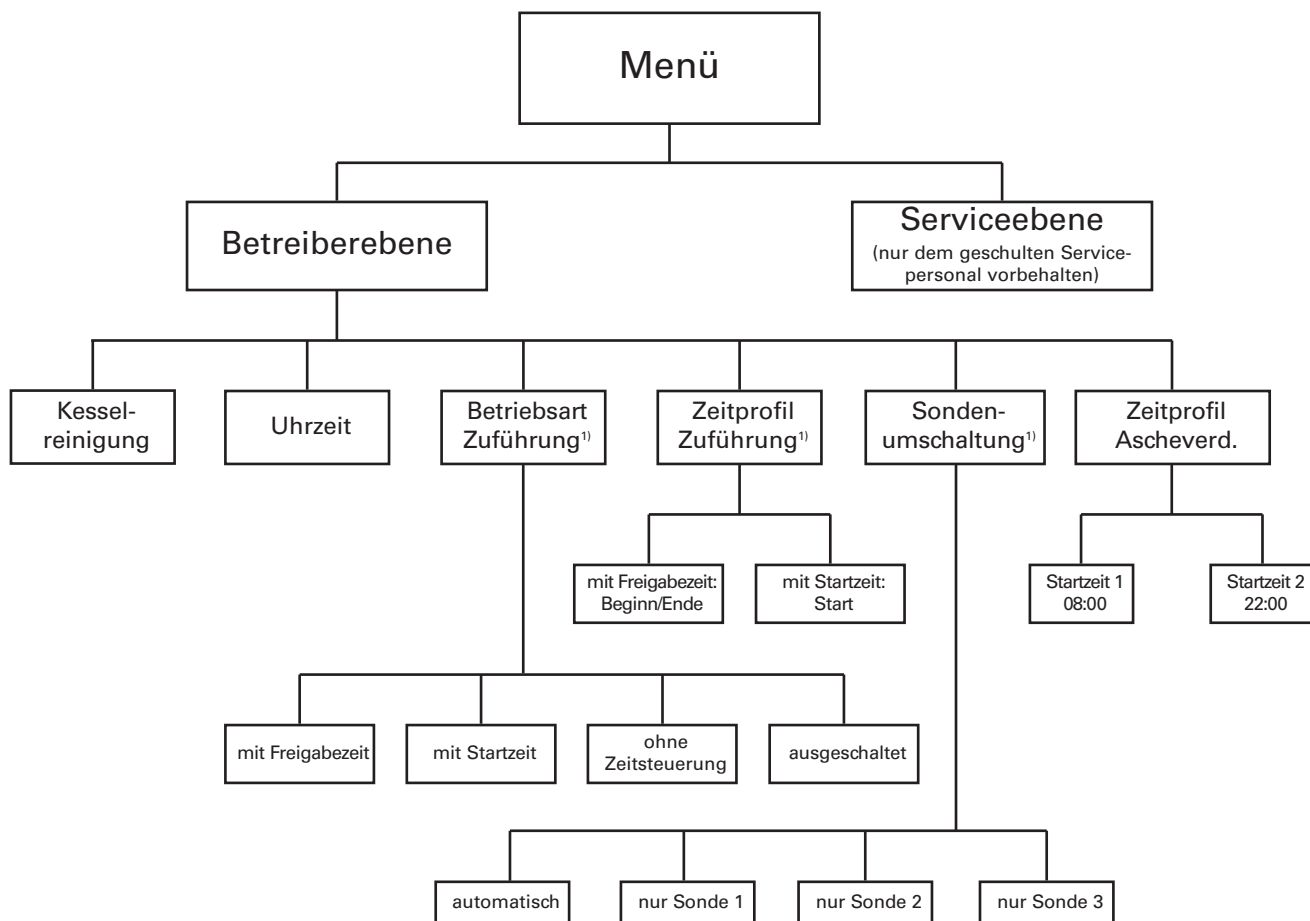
Menü

Betreiberebene

Serviceebene
(nur dem geschulten Servicepersonal vorbehalten)

Kesselreinigung

Uhrzeit

Betriebsart Zuführung$^{1)}$

Zeitprofil Zuführung$^{1)}$

Sondenumschaltung$^{1)}$

Zeitprofil Ascheverd.

mit Freigabezeit: Beginn/Ende

mit Startzeit: Start

Startzeit 1 08:00

Startzeit 2 22:00

mit Freigabezeit

mit Startzeit

ohne Zeitsteuerung

ausgeschaltet

automatisch

nur Sonde 1

nur Sonde 2

nur Sonde 3